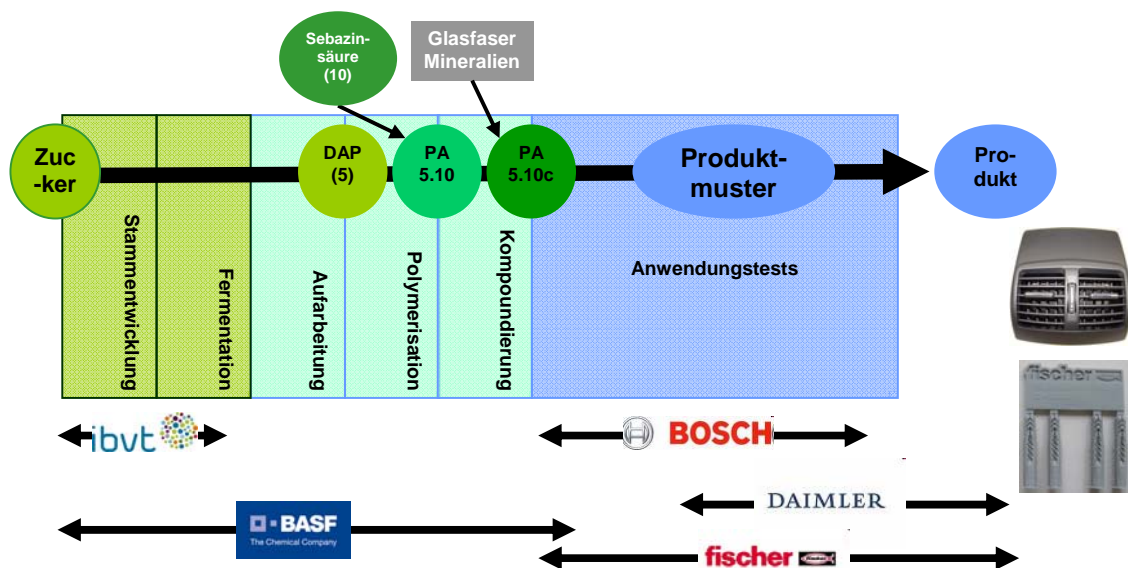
Sebazinsäure (10)

Glasfaser Mineralien

Zucker

DAP (5)

PA 5.10

PA 5.10c

Produktmuster

Produkt

Stammentwicklung

Fermentation

Aufarbeitung

Polymerisation

Kompoundierung

Anwendungstests

fischer

ibvt

BOSCH

DAIMLER

BASF The Chemical Company

fischer